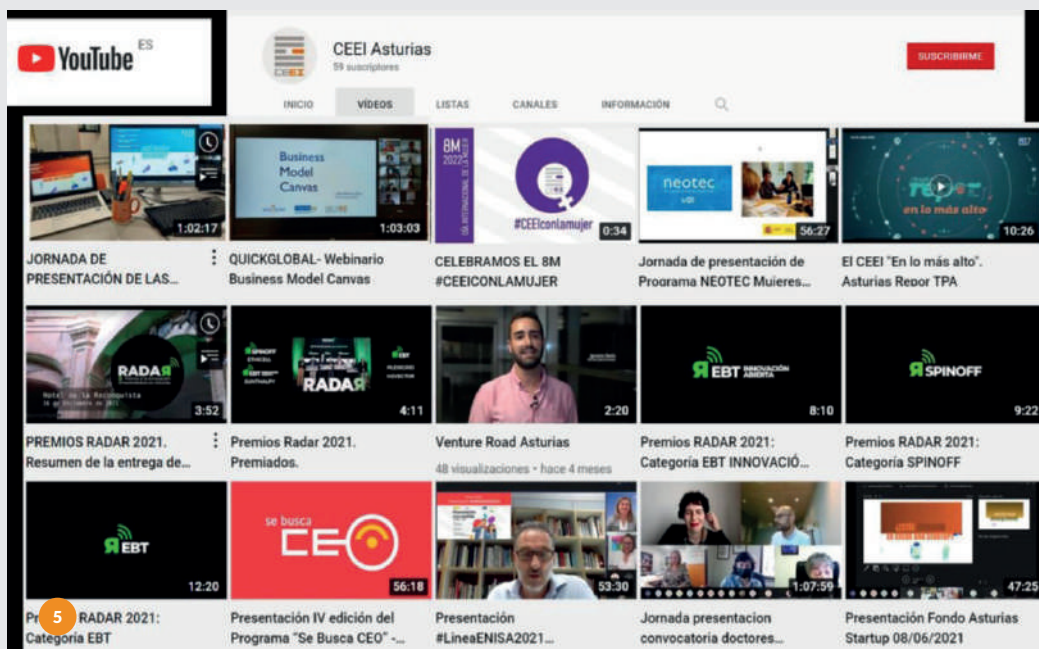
YouTube ES

CEEI Asturias
59 suscriptores

SUSCRIBIRME

INICIO VÍDEOS LISTAS CANALES INFORMACIÓN

Business Model Canvas

1:02:17
JORNADA DE PRESENTACIÓN DE LAS...

1:03:03
QUICKGLOBAL- Webinario Business Model Canvas

8M 2022
#CEEIconlamujer
0:34
CELEBRAMOS EL 8M #CEEICONLAMUJER

neotec
56:27
Jornada de presentación de Programa NEOTEC Mujeres...

en lo más alto
10:26
El CEEI "En lo más alto". Asturias Repor TPA

RADAR
Hotel de la Reconquista
3:52
PREMIOS RADAR 2021. Resumen de la entrega de...

RADAR
4:11
Premios Radar 2021. Premiados.

2:20
Venture Road Asturias
48 visualizaciones • hace 4 meses

EBT INNOVACIÓN ABIERTA
8:10
Premios RADAR 2021: Categoría EBT INNOVACIÓ...

SPINOFF
9:22
Premios RADAR 2021: Categoría SPINOFF

EBT
12:20
5
Pr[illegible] RADAR 2021: Categoría EBT

se busca CEO
56:18
Presentación IV edición del Programa "Se Busca CEO" -...

53:30
Presentación #LineaENISA2021...

1:07:59
Jornada presentacion convocatoria doctores...

47:25
Presentación Fondo Asturias Startup 08/06/2021